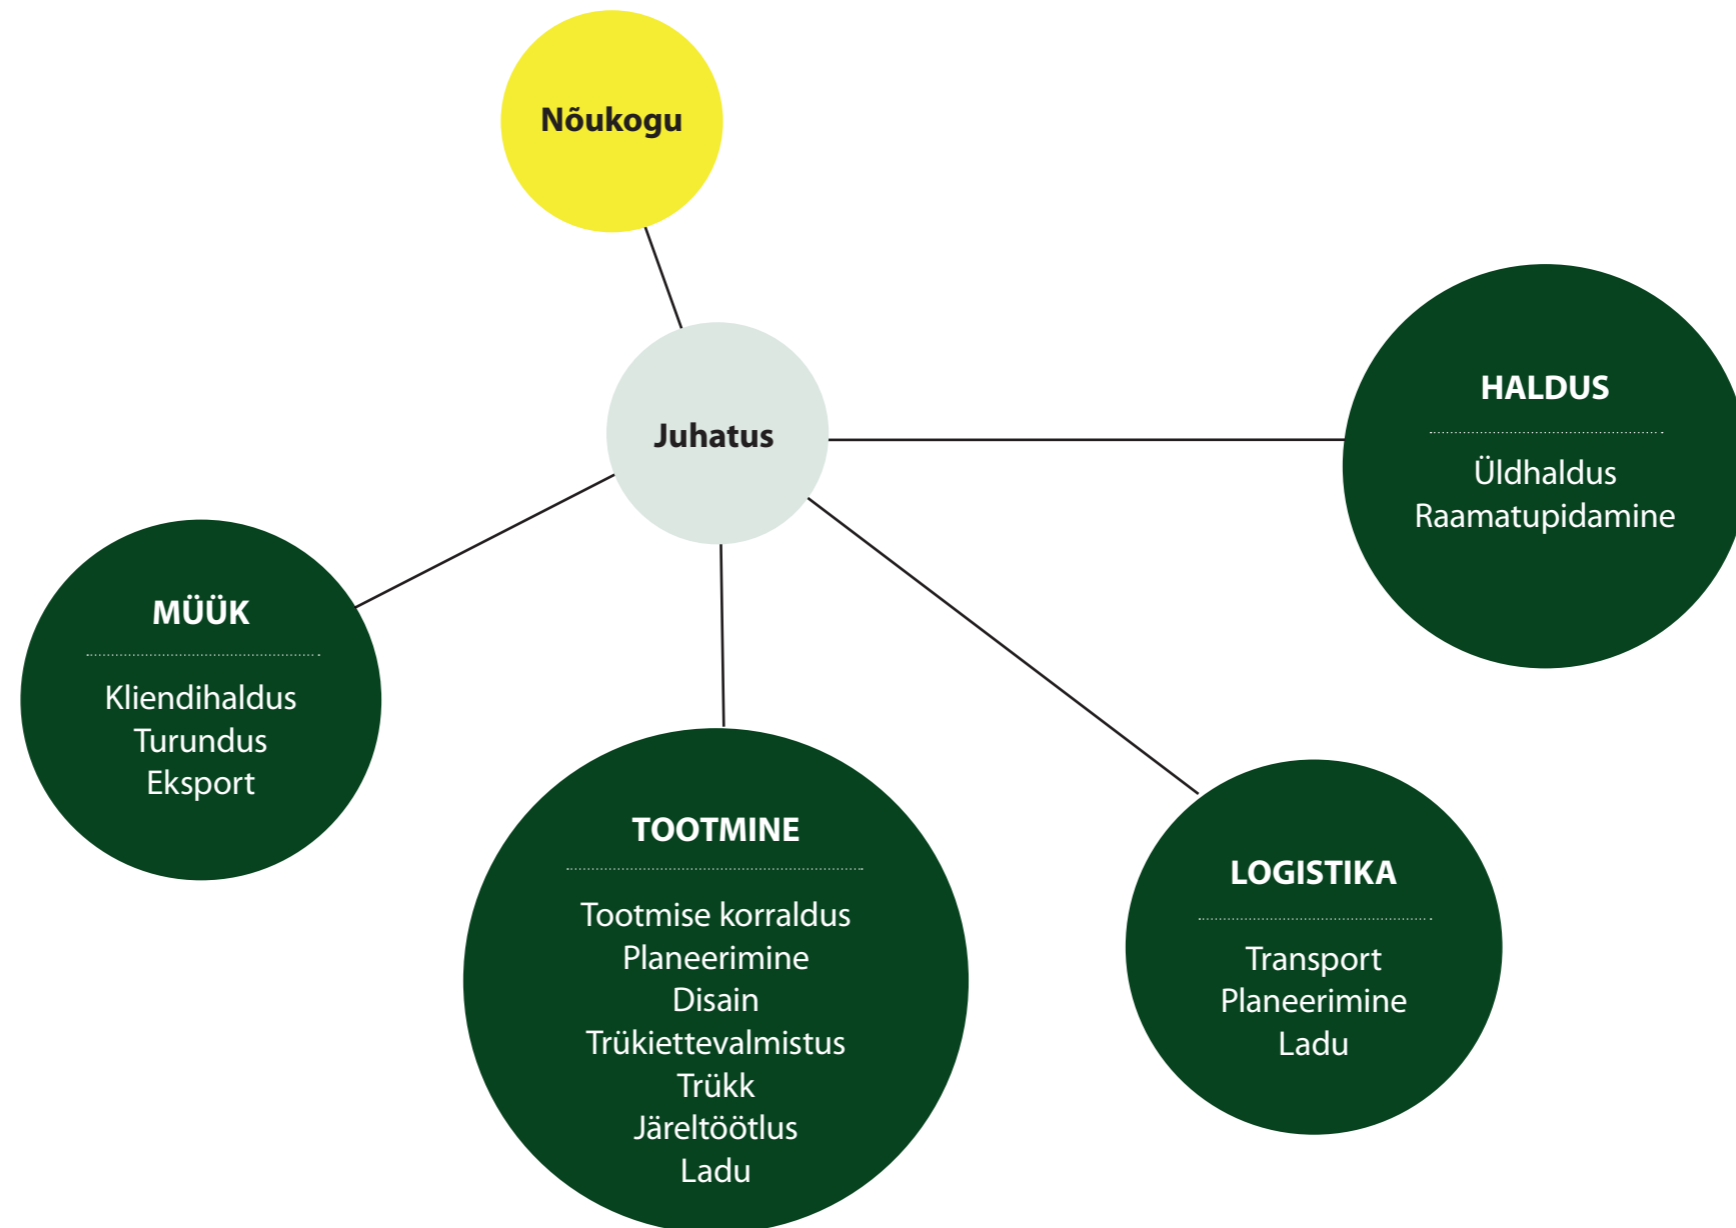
Nõukogu

Juhatus

HALDUS

Üldhaldus
Raamatupidamine

MÜÜK

Kliendihaldus
Turundus
Eksport

TOOTMINE

Tootmise korraldus
Planeerimine
Disain
Trükiettevalmistus
Trükk
Järeltöötlus
Ladu

LOGISTIKA

Transport
Planeerimine
Ladu